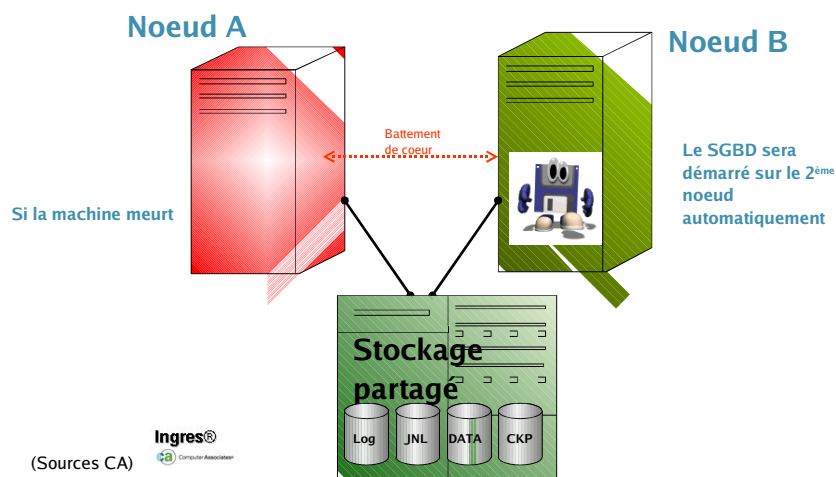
Noeud A

Noeud B

Battement de coeur

Si la machine meurt

Le SGBD sera démarré sur le 2$^{ème}$ noeud automatiquement

Stockage partagé

Log

JNL

DATA

CKP

Ingres®

ca Computer Associates

(Sources CA)